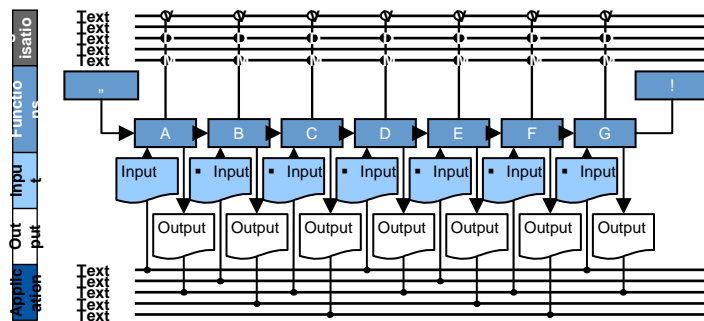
isatio
Functions
Input
Output
Application

Text
Text
Text
Text
Text

„

!

A
B
C
D
E
F
G

Input
Input
Input
Input
Input
Input
Input

Output
Output
Output
Output
Output
Output
Output

Text
Text
Text
Text
Text